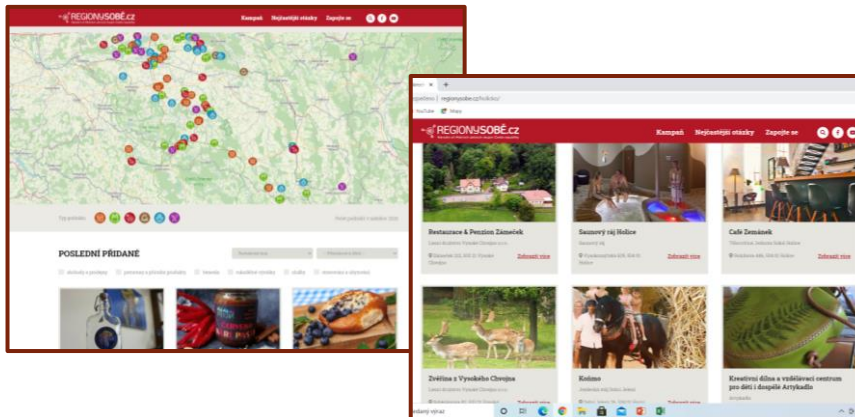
REGIONY SOBĚ.cz

Kampaň Nejčastější otázky Zapojte se

Typ podniku

POSLEDNÍ PŘIDANÉ

regionysobe.cz/holice/

YouTube Mapy

REGIONY SOBĚ.cz

Kampaň Nejčastější otázky Zapojte se

Restaurace & Penzion Zámeček

Zobrazit více

Saunový ráj Holice

Zobrazit více

Cafe Zemánek

Zobrazit více

Zvěřina z Vysokého Chvojna

Konimo

Kreativní dílna a vzdělávací centrum pro děti i dospělé Artykadlo